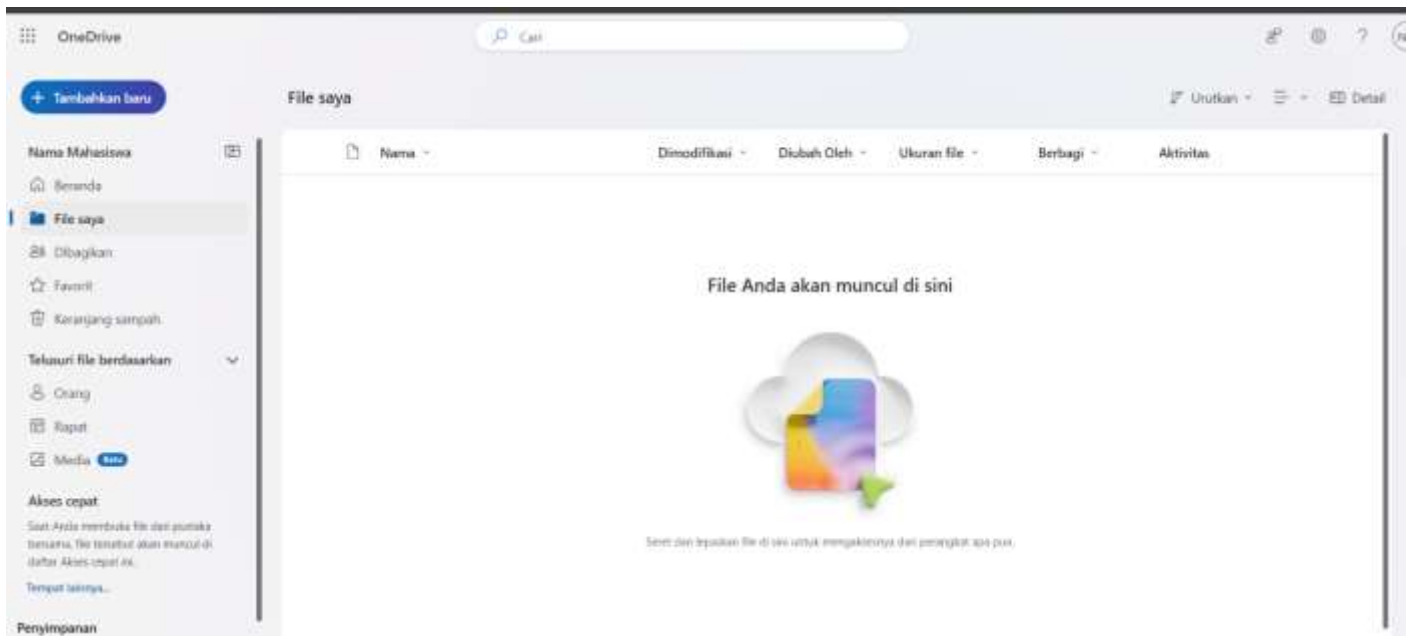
OneDrive

Cari

+ Tambahkan baru

File saya

Urutkan

Detail

Nama Mahasiswa

Beranda

File saya

Dibagikan

Favorit

Keranjang sampah

Telusuri file berdasarkan

Orang

Rapat

Media Beta

Akses cepat

Saat Anda membuka file dari pustaka bersama, file tersebut akan muncul di daftar Akses cepat ini.

Tempat lainnya...

Penyimpanan

Nama

Dimodifikasi

Diubah Oleh

Ukuran file

Berbagi

Aktivitas

File Anda akan muncul di sini

Seret dan lepaskan file di sini untuk mengaksesnya dari perangkat apa pun.